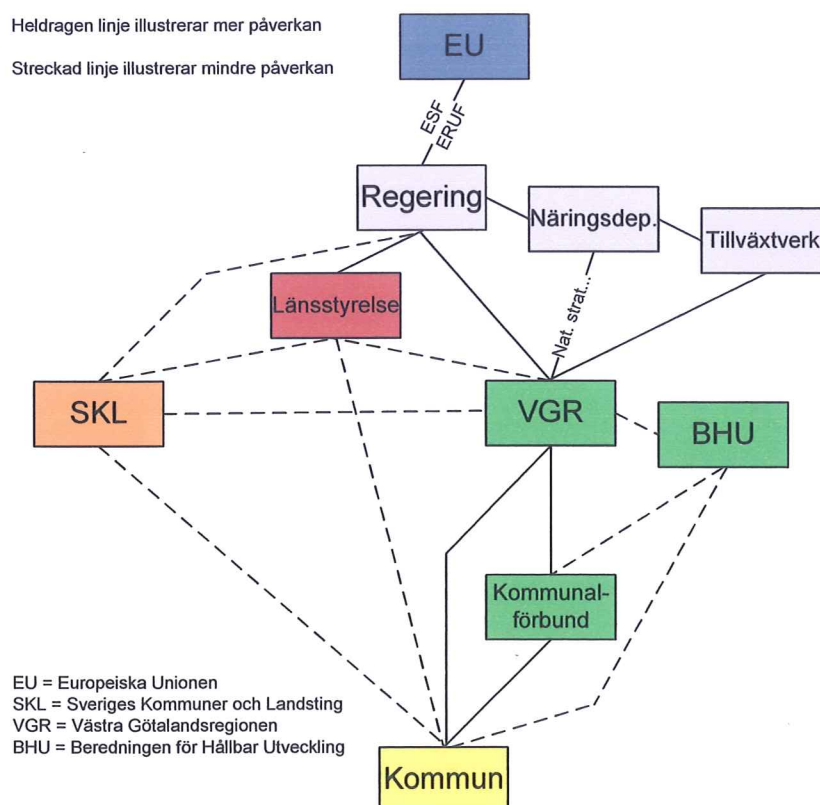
Heldragen linje illustrerar mer påverkan

Streckad linje illustrerar mindre påverkan

EU

ESF
ERUF

Regering

Näringsdep.

Tillväxtverk

Länsstyrelse

Nat. strat...

SKL

VGR

BHU

Kommunalförbund

EU = Europeiska Unionen
SKL = Sveriges Kommuner och Landsting
VGR = Västra Götalandsregionen
BHU = Beredningen för Hållbar Utveckling

Kommun